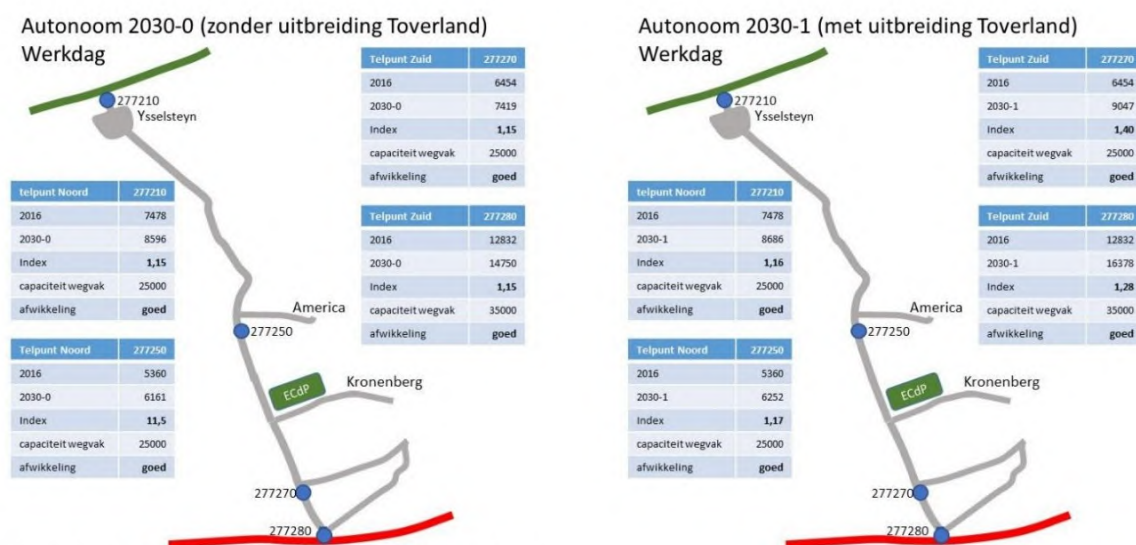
Autonoom 2030-0 (zonder uitbreiding Toverland)
Werkdag

277210
Ysselsteyn

| Telpunt Zuid | 277270 |
|---|---|
| 2016 | 6454 |
| 2030-0 | 7419 |
| Index | **1,15** |
| capaciteit wegvak | 25000 |
| afwikkeling | **goed** |

| telpunt Noord | 277210 |
|---|---|
| 2016 | 7478 |
| 2030-0 | 8596 |
| Index | **1,15** |
| capaciteit wegvak | 25000 |
| afwikkeling | **goed** |

| Telpunt Zuid | 277280 |
|---|---|
| 2016 | 12832 |
| 2030-0 | 14750 |
| Index | **1,15** |
| capaciteit wegvak | 35000 |
| afwikkeling | **goed** |

America
277250

| Telpunt Noord | 277250 |
|---|---|
| 2016 | 5360 |
| 2030-0 | 6161 |
| Index | **11,5** |
| capaciteit wegvak | 25000 |
| afwikkeling | **goed** |

ECdP
Kronenberg
277270
277280

Autonoom 2030-1 (met uitbreiding Toverland)
Werkdag

277210
Ysselsteyn

| Telpunt Zuid | 277270 |
|---|---|
| 2016 | 6454 |
| 2030-1 | 9047 |
| Index | **1,40** |
| capaciteit wegvak | 25000 |
| afwikkeling | **goed** |

| telpunt Noord | 277210 |
|---|---|
| 2016 | 7478 |
| 2030-1 | 8686 |
| Index | **1,16** |
| capaciteit wegvak | 25000 |
| afwikkeling | **goed** |

| Telpunt Zuid | 277280 |
|---|---|
| 2016 | 12832 |
| 2030-1 | 16378 |
| Index | **1,28** |
| capaciteit wegvak | 35000 |
| afwikkeling | **goed** |

America
277250

| Telpunt Noord | 277250 |
|---|---|
| 2016 | 5360 |
| 2030-1 | 6252 |
| Index | **1,17** |
| capaciteit wegvak | 25000 |
| afwikkeling | **goed** |

ECdP
Kronenberg
277270
277280